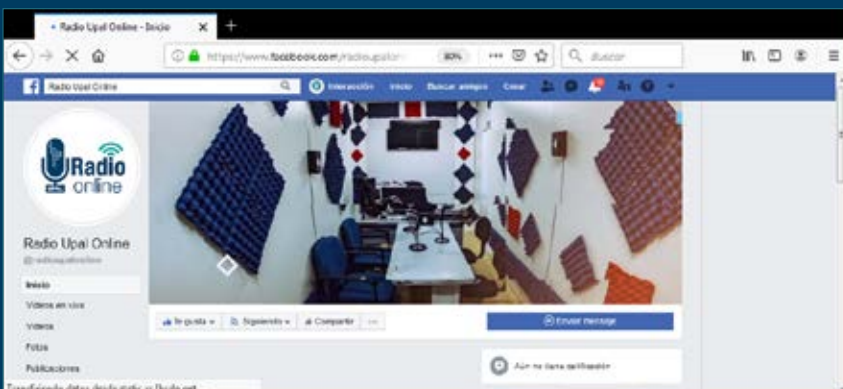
Radio Upal Online - Inicio

https://www.facebook.com/radioupalonl

80%

Buscar

Radio Upal Online

Interacción Inicio Buscar amigos Crear

Radio online

Radio Upal Online

@radioupalonline

Inicio

Videos en vivo

Videos

Fotos

Publicaciones

Te gusta

Siguiendo

Compartir

...

Enviar mensaje

Aún no tiene calificación

Transfiriendo datos desde static.xx.fbcdn.net...